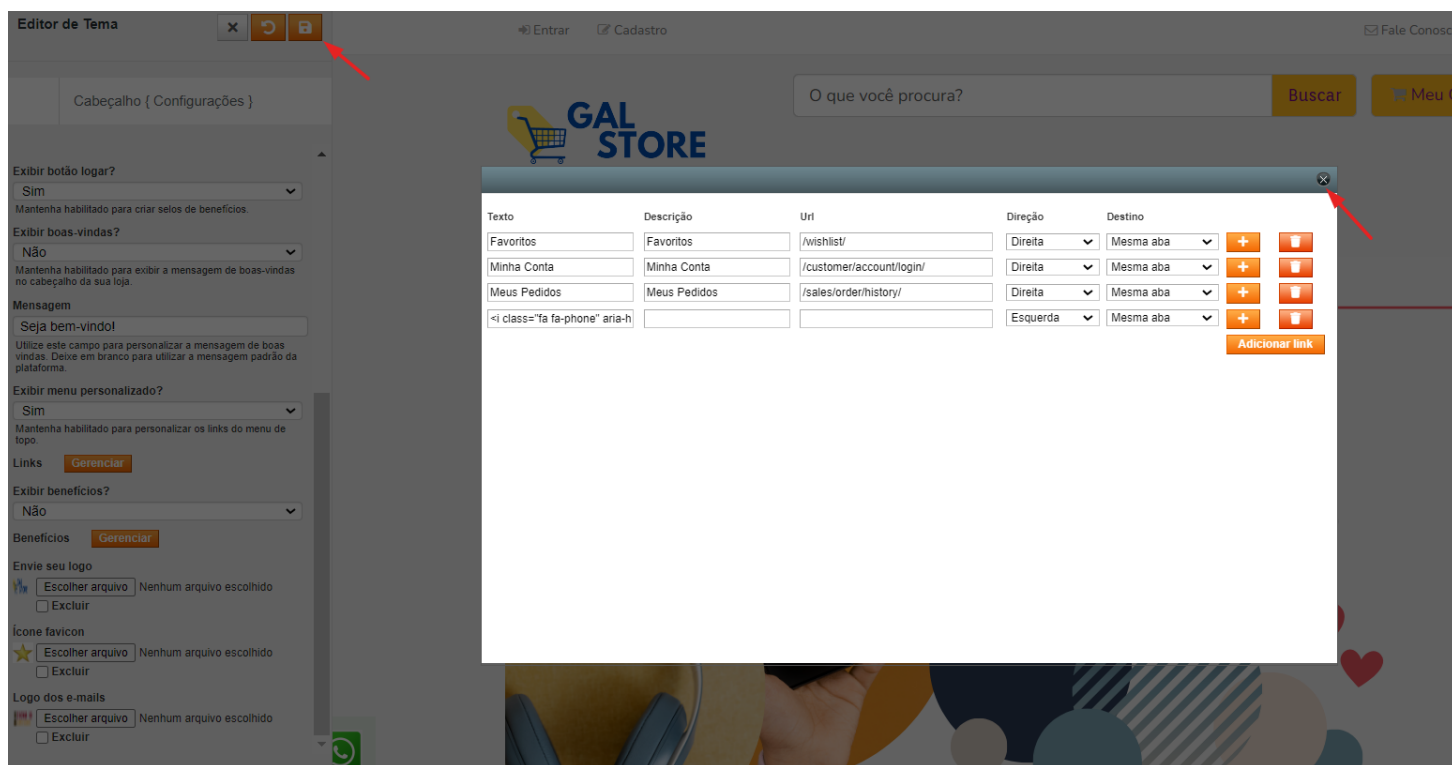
Editor de Tema

Cabeçalho { Configurações }

Exibir botão logar?
Sim
Mantenha habilitado para criar selos de benefícios.
Exibir boas-vindas?
Não
Mantenha habilitado para exibir a mensagem de boas-vindas no cabeçalho da sua loja.
Mensagem
Seja bem-vindo!
Utilize este campo para personalizar a mensagem de boas vindas. Deixe em branco para utilizar a mensagem padrão da plataforma.
Exibir menu personalizado?
Sim
Mantenha habilitado para personalizar os links do menu de topo.
Links Gerenciar
Exibir benefícios?
Não
Benefícios Gerenciar
Envie seu logo
Escolher arquivo Nenhum arquivo escolhido
Excluir
Ícone favicon
Escolher arquivo Nenhum arquivo escolhido
Excluir
Logo dos e-mails
Escolher arquivo Nenhum arquivo escolhido
Excluir

Entrar Cadastro Fale Conosc

O que você procura? Buscar Meu

GAL STORE

| Texto | Descrição | Url | Direção | Destino | | |
|---|---|---|---|---|---|---|
| Favoritos | Favoritos | /wishlist/ | Direita | Mesma aba | + | |
| Minha Conta | Minha Conta | /customer/account/login/ | Direita | Mesma aba | + | |
| Meus Pedidos | Meus Pedidos | /sales/order/history/ | Direita | Mesma aba | + | |
| <i class="fa fa-phone" aria-h | | | Esquerda | Mesma aba | + | |

Adicionar link